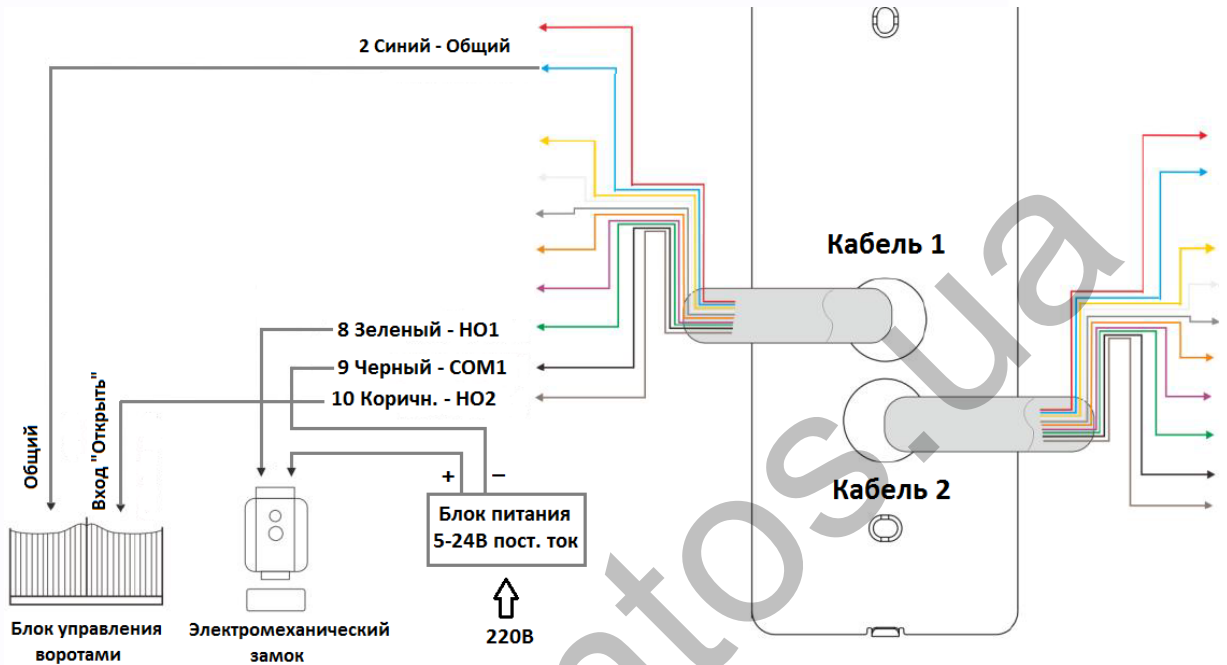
2 Синий - Общий

Кабель 1

8 Зеленый - НО1

9 Черный - COM1

10 Коричн. - НО2

Общий

Вход "Открыть"

+ –

Блок питания 5-24В пост. ток

Кабель 2

Блок управления воротами

Электромеханический замок

220В

tos.ua